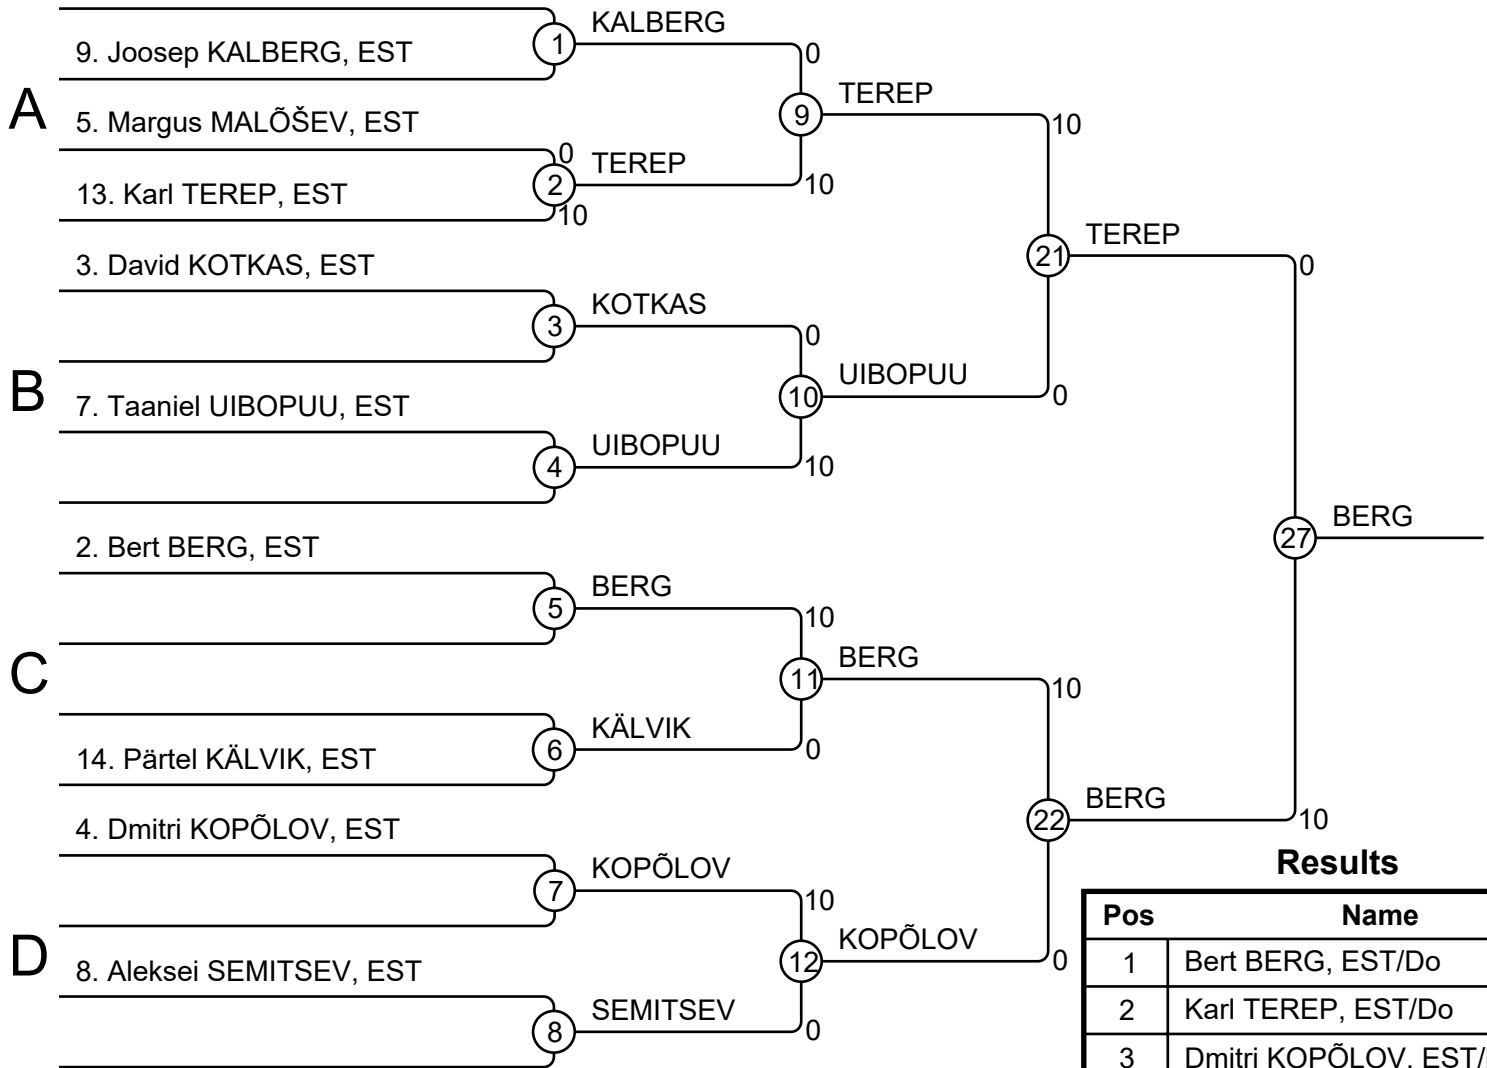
9. Joosep KALBERG, EST
KALBERG
1
0
A
5. Margus MALÕŠEV, EST
9
TEREP
10
0
TEREP
2
13. Karl TEREP, EST
10
10
TEREP
21
0
3. David KOTKAS, EST
KOTKAS
3
0
B
10
UIBOPUU
0
7. Taaniel UIBOPUU, EST
UIBOPUU
4
10
2. Bert BERG, EST
27
BERG
BERG
5
10
C
11
BERG
10
KÄLVIK
6
0
14. Pärtel KÄLVIK, EST
BERG
22
10
4. Dmitri KOPÕLOV, EST
KOPÕLOV
7
10
D
12
KOPÕLOV
0
8. Aleksei SEMITSEV, EST
SEMITSEV
8
0

Results

| Pos | Name |
|---|---|
| 1 | Bert BERG, EST/Do |
| 2 | Karl TEREP, EST/Do |
| 3 | Dmitri KOPÕLOV, EST/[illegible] |